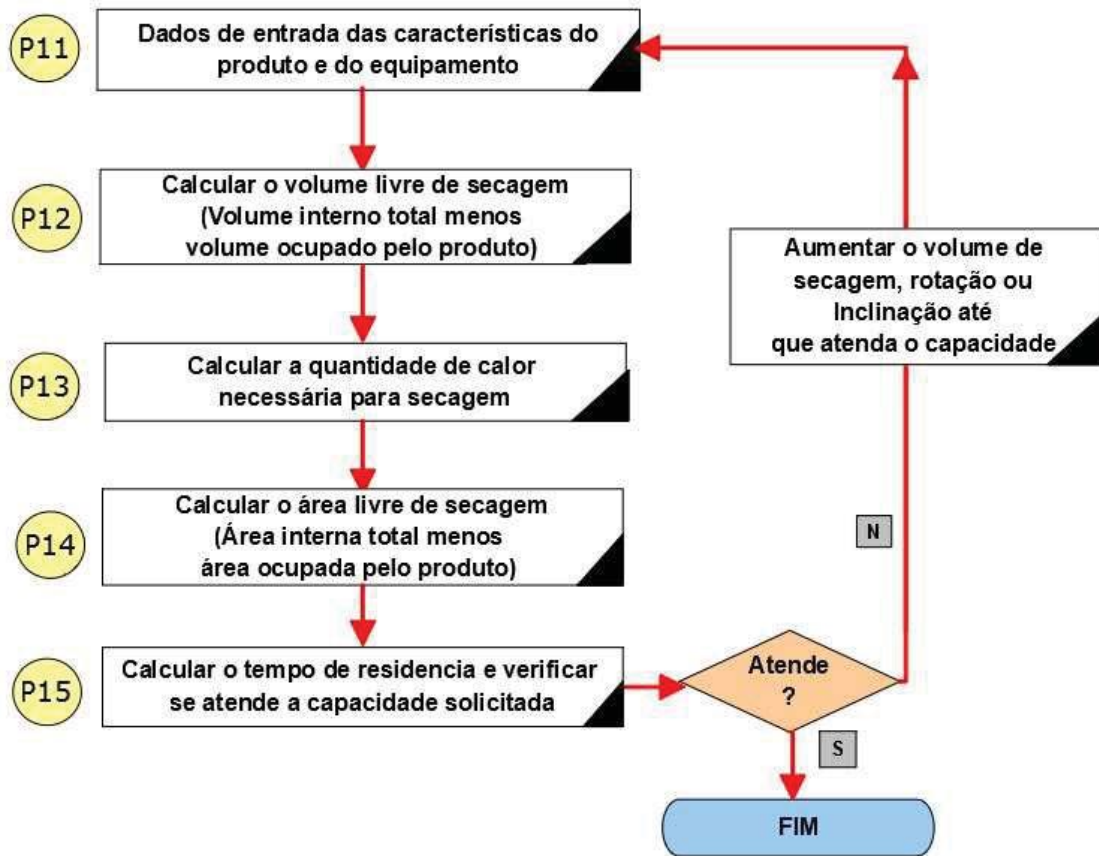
P11

Dados de entrada das características do produto e do equipamento

P12

Calcular o volume livre de secagem (Volume interno total menos volume ocupado pelo produto)

Aumentar o volume de secagem, rotação ou Inclinação até que atenda o capacidade

P13

Calcular a quantidade de calor necessária para secagem

P14

Calcular o área livre de secagem (Área interna total menos área ocupada pelo produto)

N

P15

Calcular o tempo de residencia e verificar se atende a capacidade solicitada

Atende ?

S

FIM